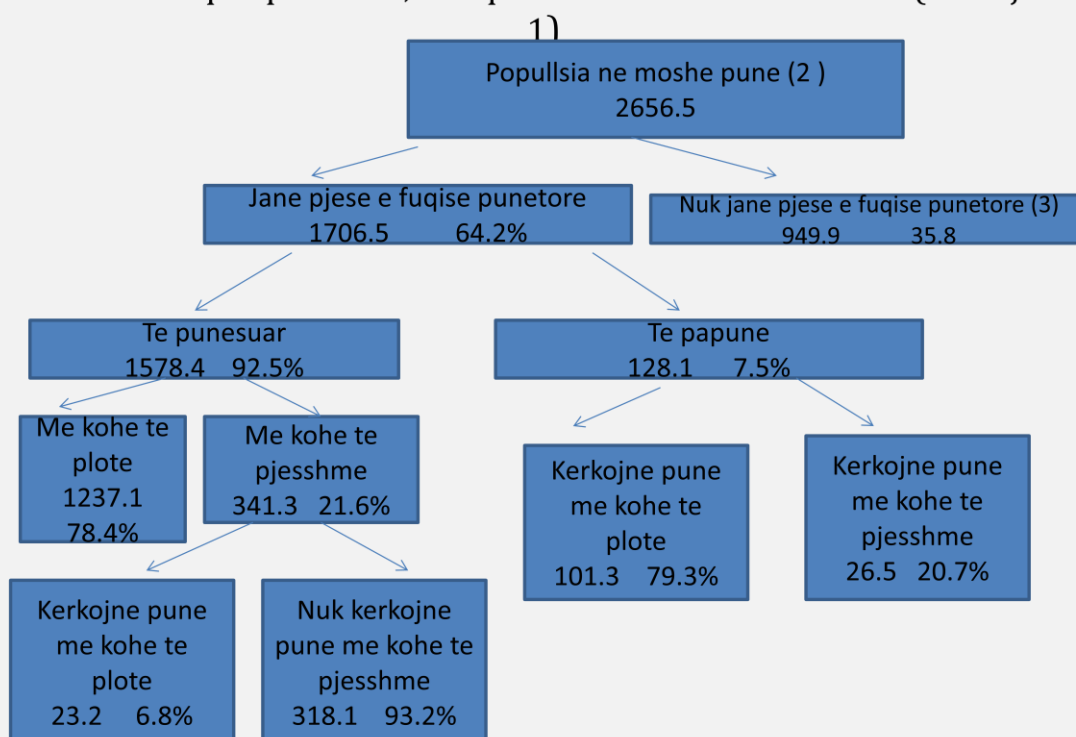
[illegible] 1)

Popullsia ne moshe pune (2 )
2656.5

Jane pjese e fuqise punetore
1706.5 64.2%

Nuk jane pjese e fuqise punetore (3)
949.9 35.8

Te punesuar
1578.4 92.5%

Te papune
128.1 7.5%

Me kohe te plote
1237.1
78.4%

Me kohe te pjesshme
341.3 21.6%

Kerkojne pune me kohe te plote
101.3 79.3%

Kerkojne pune me kohe te pjesshme
26.5 20.7%

Kerkojne pune me kohe te plote
23.2 6.8%

Nuk kerkojne pune me kohe te pjesshme
318.1 93.2%